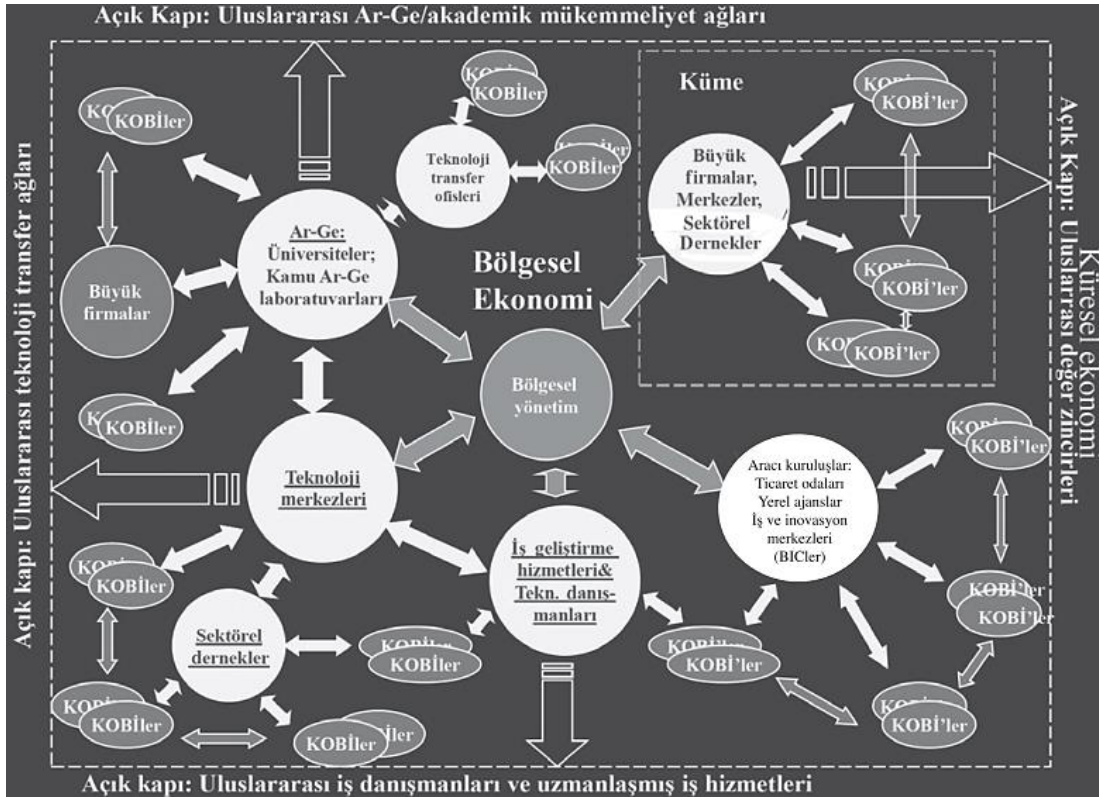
Açık Kapı: Uluslararası Ar-Ge/akademik mükemmeliyet ağları

Açık kapı: Uluslararası teknoloji transfer ağları

Küresel ekonomi
Açık Kapı: Uluslararası değer zincirleri

Açık kapı: Uluslararası iş danışmanları ve uzmanlaşmış iş hizmetleri

Küme

KOBİler

KOBİler

KOBİler

Teknoloji transfer ofisleri

Büyük firmalar, Merkezler, Sektörel Dernekler

KOBİ'ler

KOBİ'ler

KOBİ'ler

Ar-Ge: Üniversiteler; Kamu Ar-Ge laboratuvarları

Büyük firmalar

Bölgesel Ekonomi

Bölgesel yönetim

KOBİler

Teknoloji merkezleri

Aracı kuruluşlar: Ticaret odaları Yerel ajanslar İş ve inovasyon merkezleri (BICler)

KOBİ'ler

İş geliştirme hizmetleri& Tekn. danışmanları

KOBİler

Sektörel dernekler

KOBİler

KOBİ'ler

KOBİ'ler

KOBİler

KOBİler

KOBİ'ler